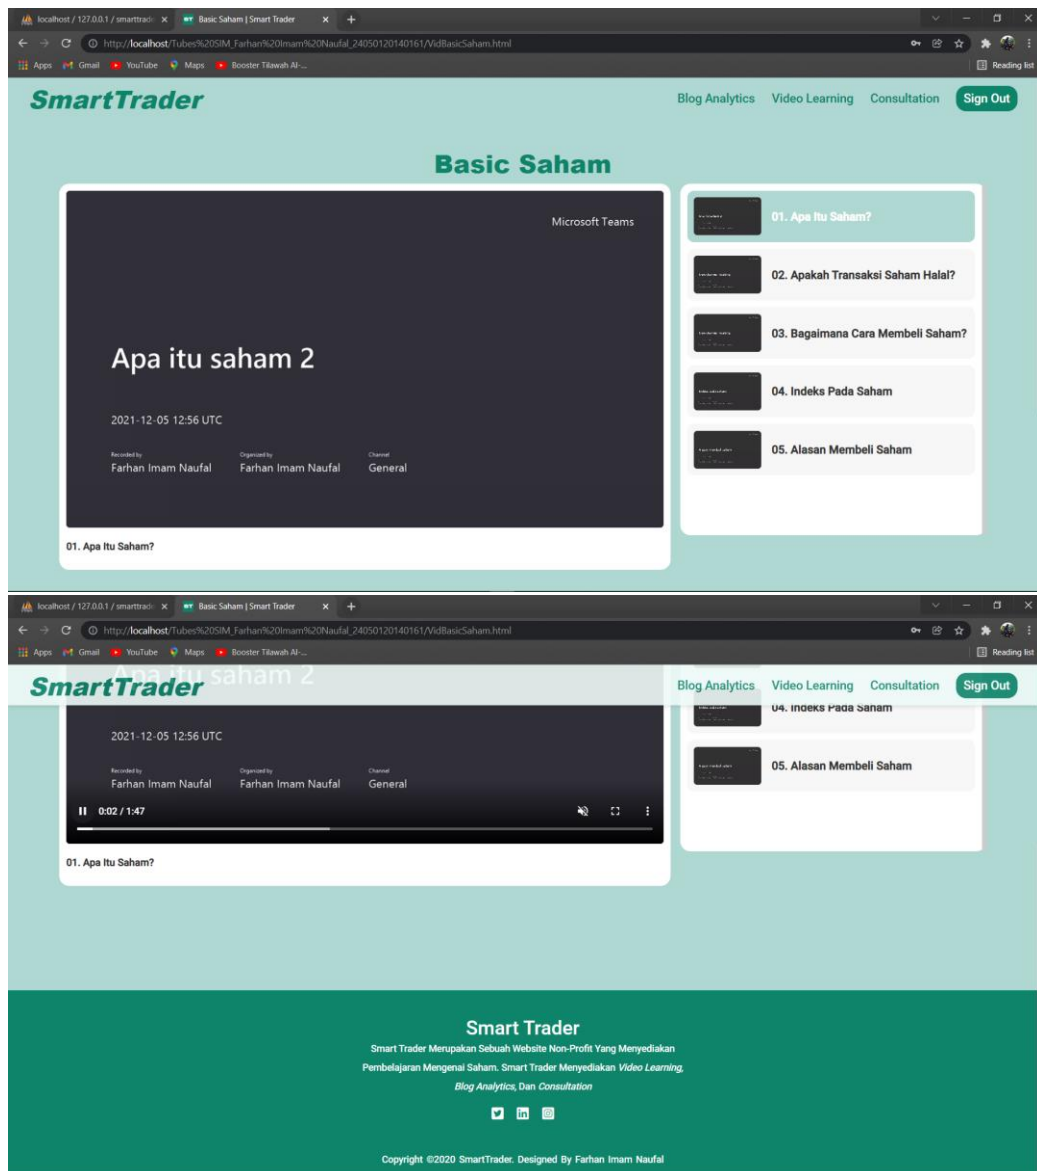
localhost / 127.0.0.1 / smarttrade ×   Basic Saham | Smart Trader ×  +

http://localhost/Tubes%20SIM_Farhan%20Imam%20Naufal_24050120140161/VidBasicSaham.html

Apps  Gmail  YouTube  Maps  Booster Tilawah Al-...  Reading list

SmartTrader

Blog Analytics  Video Learning  Consultation  Sign Out

Basic Saham

Microsoft Teams

Apa itu saham 2

2021-12-05 12:56 UTC

Recorded by
Farhan Imam Naufal

Organized by
Farhan Imam Naufal

Channel
General

01. Apa Itu Saham?

01. Apa Itu Saham?

02. Apakah Transaksi Saham Halal?

03. Bagaimana Cara Membeli Saham?

04. Indeks Pada Saham

05. Alasan Membeli Saham

localhost / 127.0.0.1 / smarttrade ×   Basic Saham | Smart Trader ×  +

http://localhost/Tubes%20SIM_Farhan%20Imam%20Naufal_24050120140161/VidBasicSaham.html

Apps  Gmail  YouTube  Maps  Booster Tilawah Al-...  Reading list

SmartTrader

Blog Analytics  Video Learning  Consultation  Sign Out

2021-12-05 12:56 UTC

Recorded by
Farhan Imam Naufal

Organized by
Farhan Imam Naufal

Channel
General

0:02 / 1:47

01. Apa Itu Saham?

04. Indeks Pada Saham

05. Alasan Membeli Saham

Smart Trader

Smart Trader Merupakan Sebuah Website Non-Profit Yang Menyediakan Pembelajaran Mengenai Saham. Smart Trader Menyediakan Video Learning, Blog Analytics, Dan Consultation

Copyright ©2020 SmartTrader. Designed By Farhan Imam Naufal